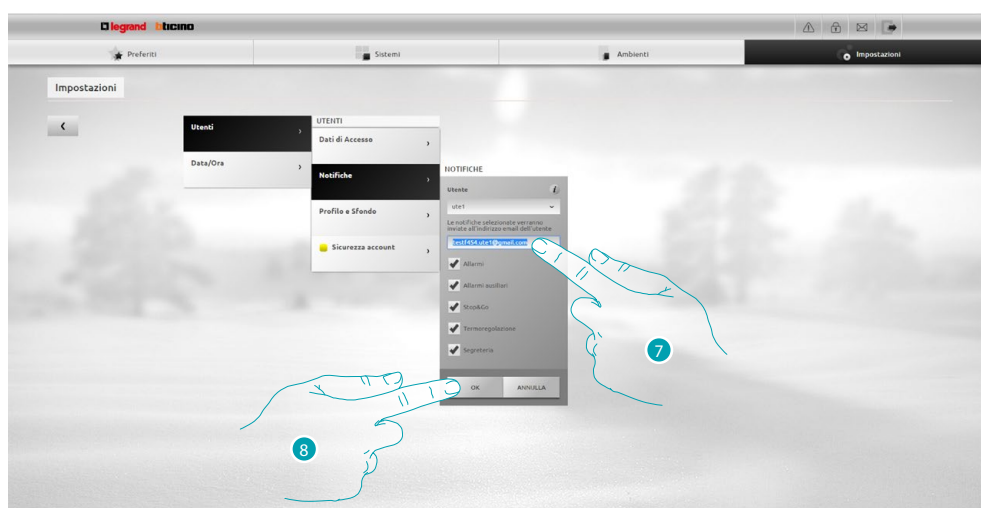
legrand bticino

Preferiti
Sistemi
Ambienti
Impostazioni

Impostazioni

Utenti
Data/Ora

UTENTI
Dati di Accesso
Notifiche
Profilo e Sfondo
Sicurezza account

NOTIFICHE
Utente
ute1
Le notifiche selezionate verranno inviate all'indirizzo email dell'utente
test454.ute1@gmail.com
Allarmi
Allarmi ausiliari
Stop&Go
Termoregolazione
Segreteria
OK
ANNULLA

7
8